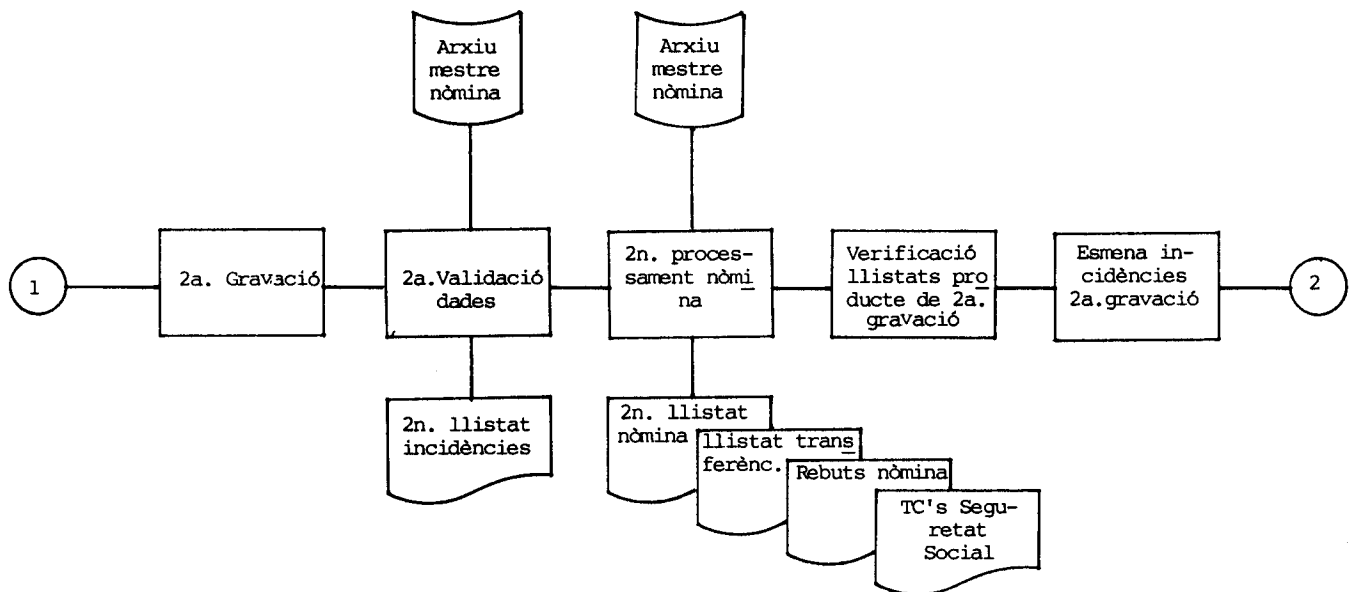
Arxiu mestre nòmina

Arxiu mestre nòmina

1

2a. Gravació

2a.Validació dades

2n. processament nòmina

Verificació llistats producte de 2a. gravació

Esmena incidències 2a.gravació

2

2n. llistat incidències

2n. llistat nòmina

llistat transferènc.

Rebuts nòmina

TC's Seguretat Social